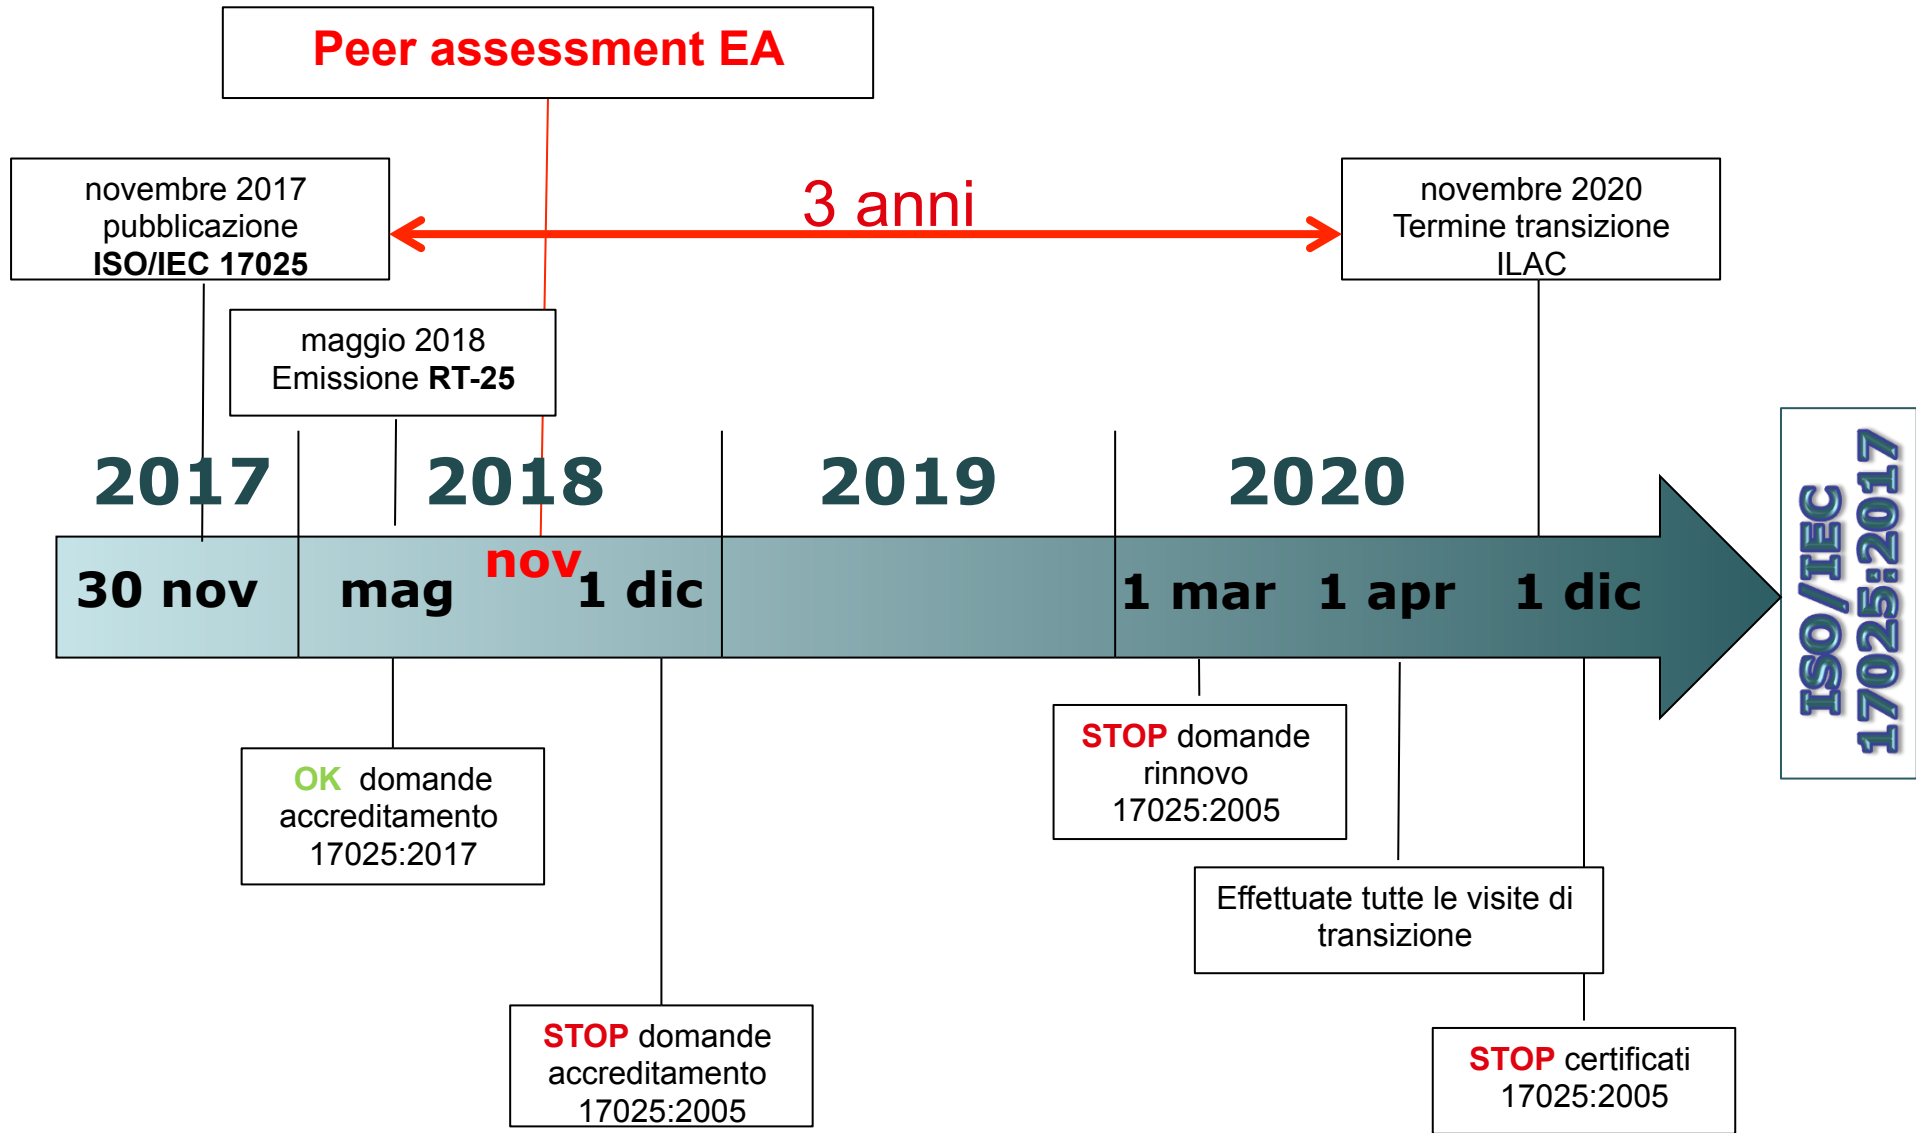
Peer assessment EA

novembre 2017
pubblicazione
ISO/IEC 17025

3 anni

novembre 2020
Termine transizione
ILAC

maggio 2018
Emissione RT-25

2017 2018 2019 2020

30 nov mag nov 1 dic 1 mar 1 apr 1 dic

ISO/IEC 17025:2017

OK domande accreditamento 17025:2017

STOP domande rinnovo 17025:2005

Effettuate tutte le visite di transizione

STOP domande accreditamento 17025:2005

STOP certificati 17025:2005